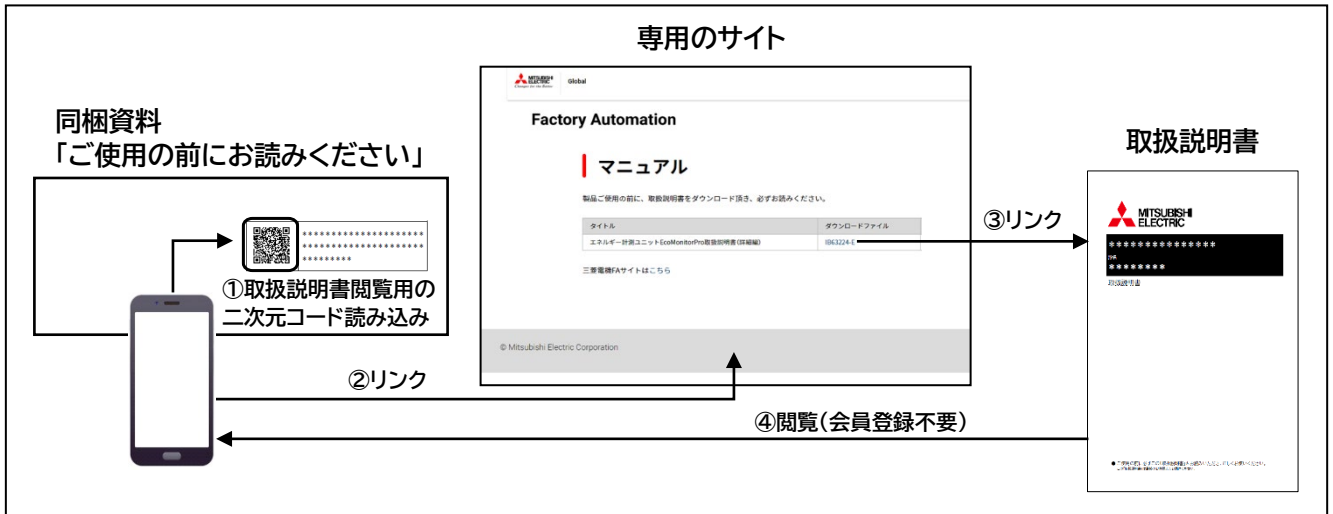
専用のサイト

MITSUBISHI ELECTRIC Changes for the Better Global

Factory Automation

マニュアル

製品ご使用の前に、取扱説明書をダウンロード頂き、必ずお読みください。

| タイトル | ダウンロードファイル |
|---|---|
| エネルギー計測ユニットEcoMonitorPro取扱説明書(詳細編) | IB63224-E |

三菱電機FAサイトはこちら

© Mitsubishi Electric Corporation

同梱資料
「ご使用の前にお読みください」

*********************
*********************
*********

①取扱説明書閲覧用の二次元コード読み込み

②リンク

③リンク

取扱説明書

MITSUBISHI ELECTRIC

***************
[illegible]
********
取扱説明書

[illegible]

④閲覧(会員登録不要)